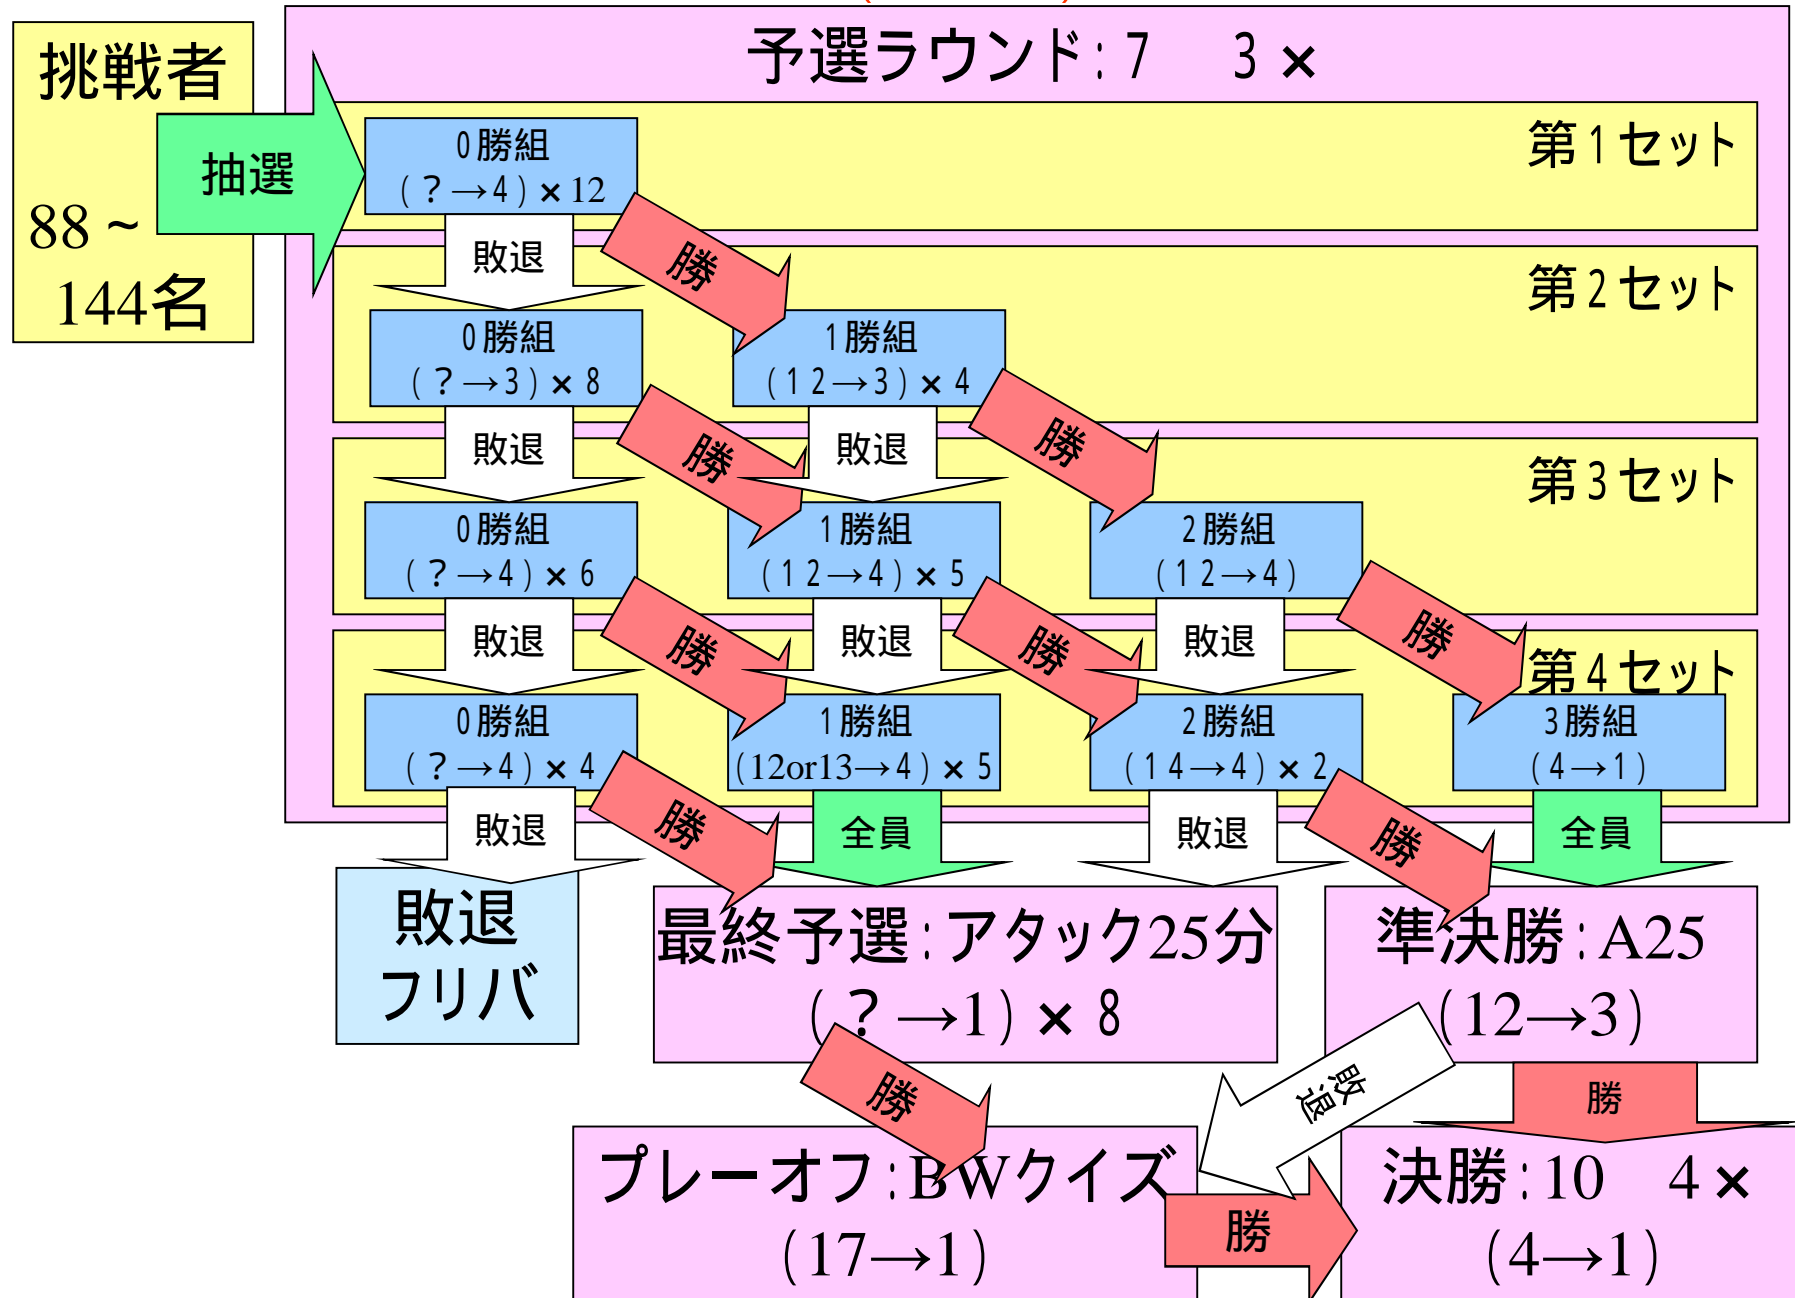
挑戦者

88～144名

抽選

予選ラウンド：7　3×

第1セット

0勝組
（？→4）×12

勝

敗退

第2セット

0勝組
（？→3）×8

1勝組
（12→3）×4

勝

勝

敗退

敗退

第3セット

0勝組
（？→4）×6

1勝組
（12→4）×5

2勝組
（12→4）

勝

勝

勝

敗退

敗退

敗退

第4セット

0勝組
（？→4）×4

1勝組
（12or13→4）×5

2勝組
（14→4）×2

3勝組
（4→1）

敗退

勝

全員

敗退

勝

全員

敗退
フリバ

最終予選：アタック25分
（？→1）×8

準決勝：A25
（12→3）

勝

敗退

勝

プレーオフ：BWクイズ
（17→1）

勝

決勝：10　4×
（4→1）